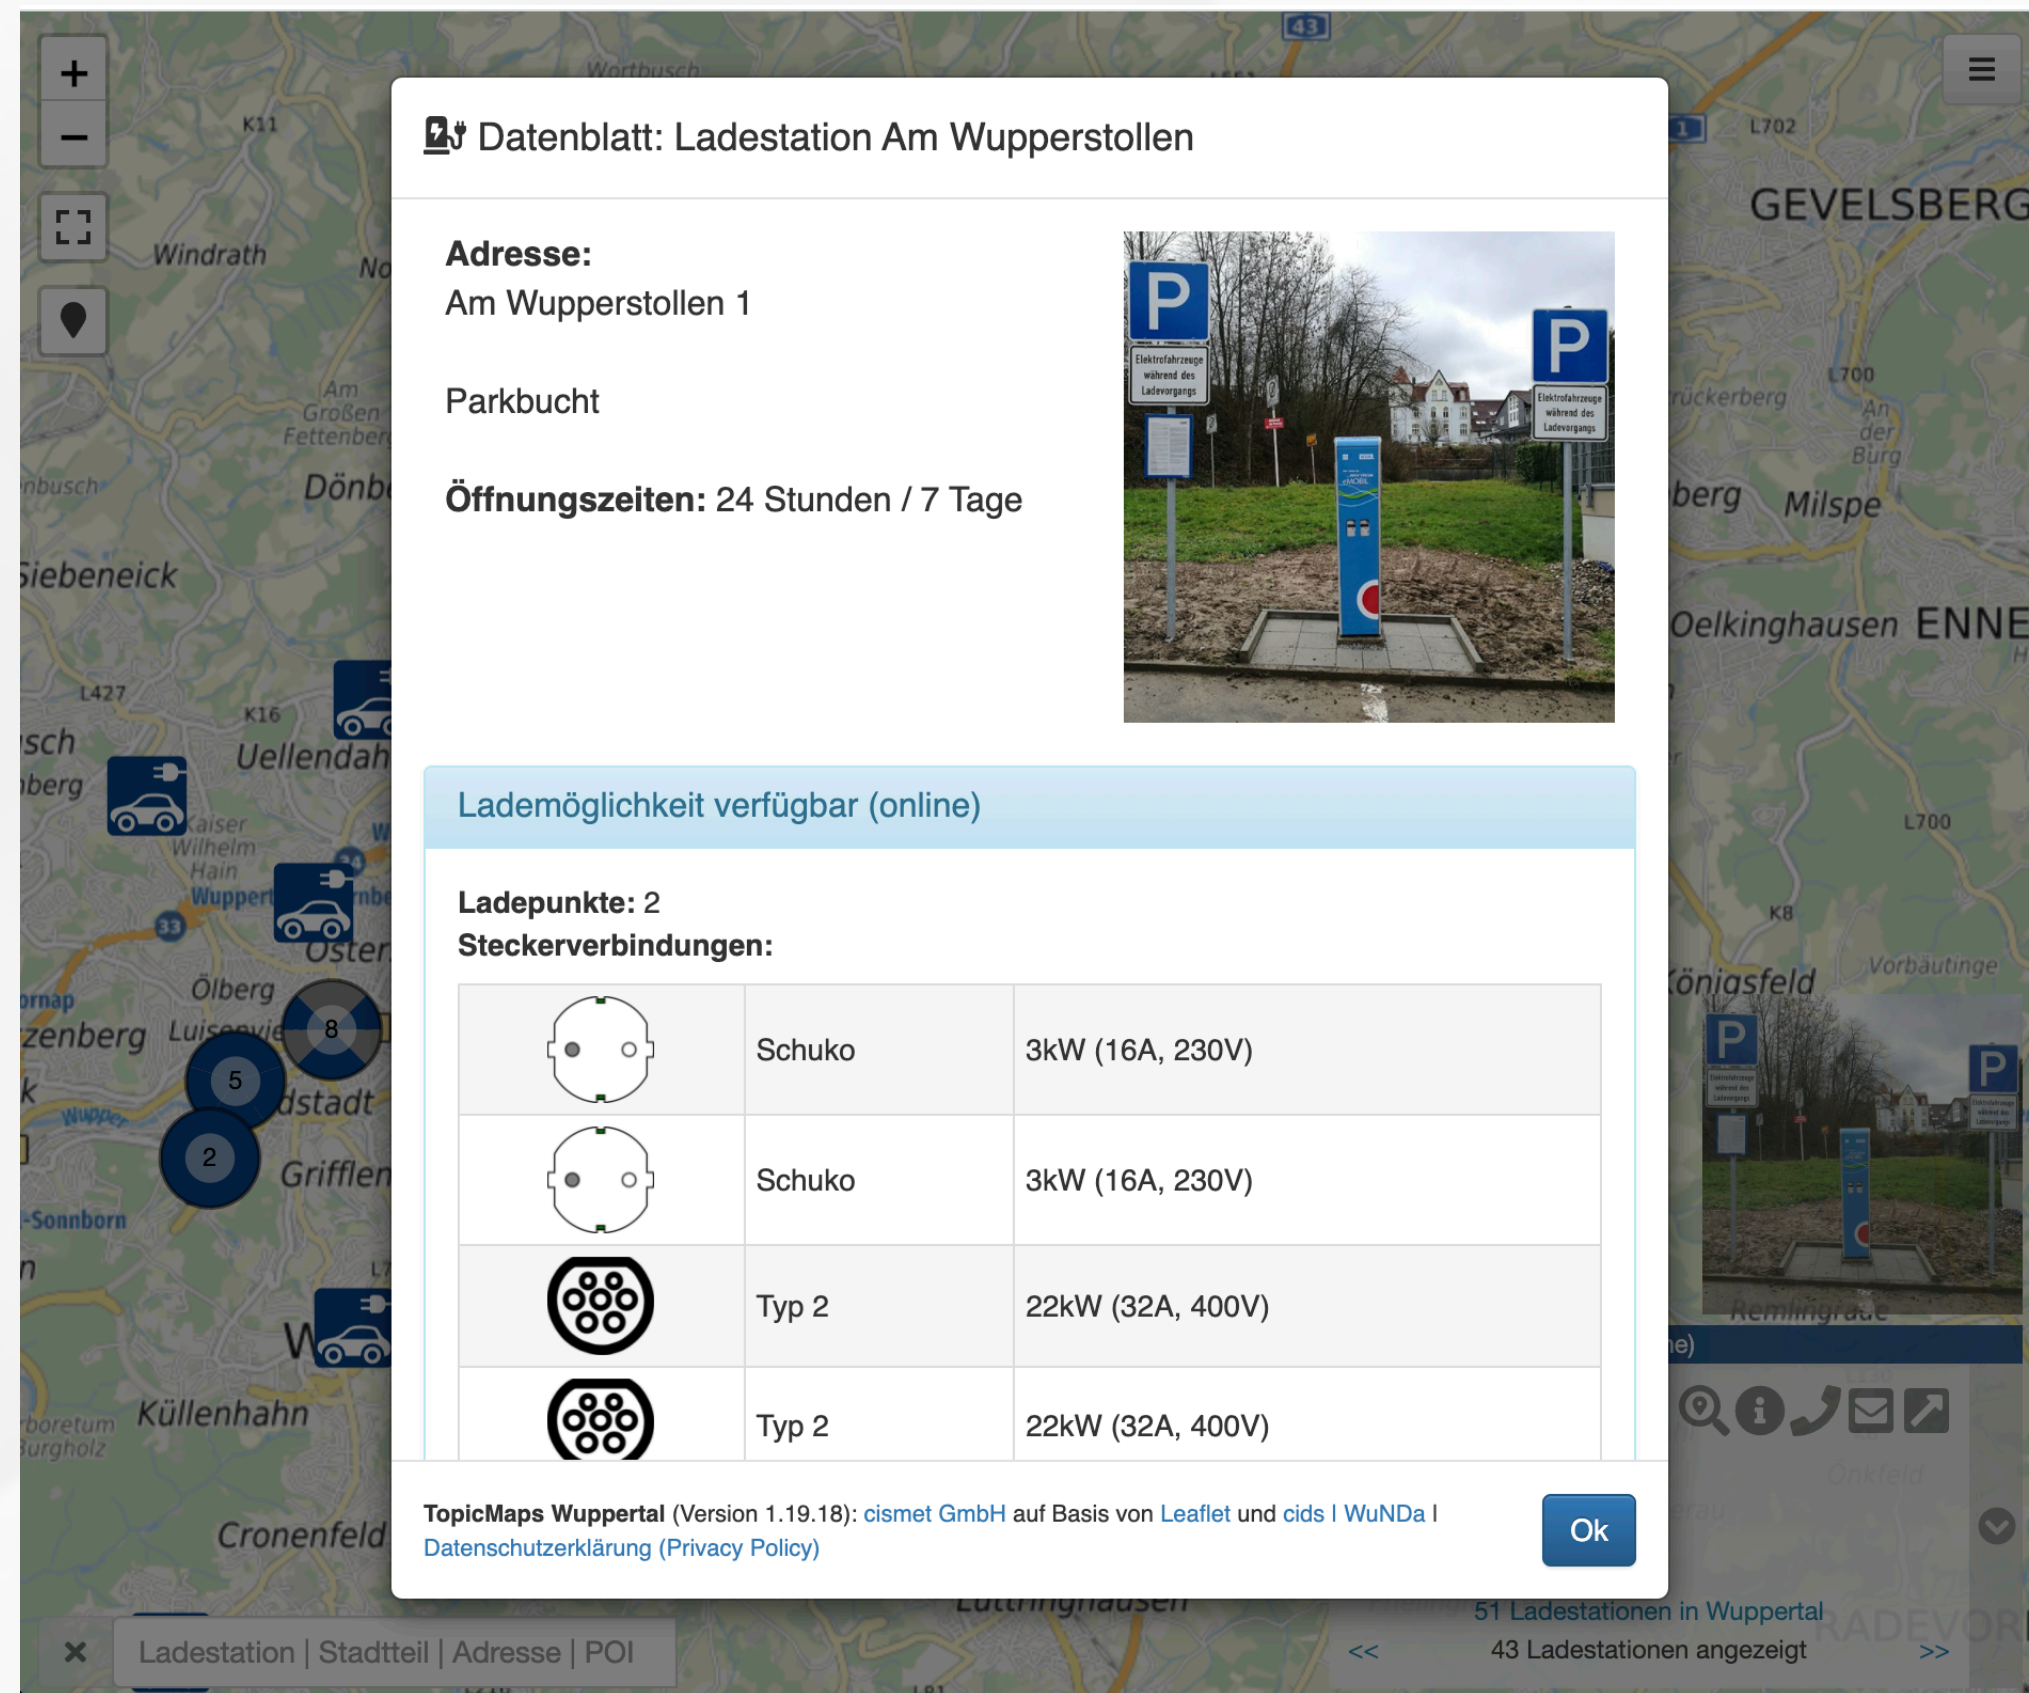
Datenblatt: Ladestation Am Wupperstollen

**Adresse:**
Am Wupperstollen 1

Parkbucht

**Öffnungszeiten:** 24 Stunden / 7 Tage

Lademöglichkeit verfügbar (online)

**Ladepunkte:** 2
**Steckerverbindungen:**

| | | |
|---|---|---|
| | Schuko | 3kW (16A, 230V) |
| | Schuko | 3kW (16A, 230V) |
| | Typ 2 | 22kW (32A, 400V) |
| | Typ 2 | 22kW (32A, 400V) |

**TopicMaps Wuppertal** (Version 1.19.18): cismet GmbH auf Basis von Leaflet und cids | WuNDa | Datenschutzerklärung (Privacy Policy)

Ok

Ladestation | Stadtteil | Adresse | POI

51 Ladestationen in Wuppertal
<< 43 Ladestationen angezeigt >>